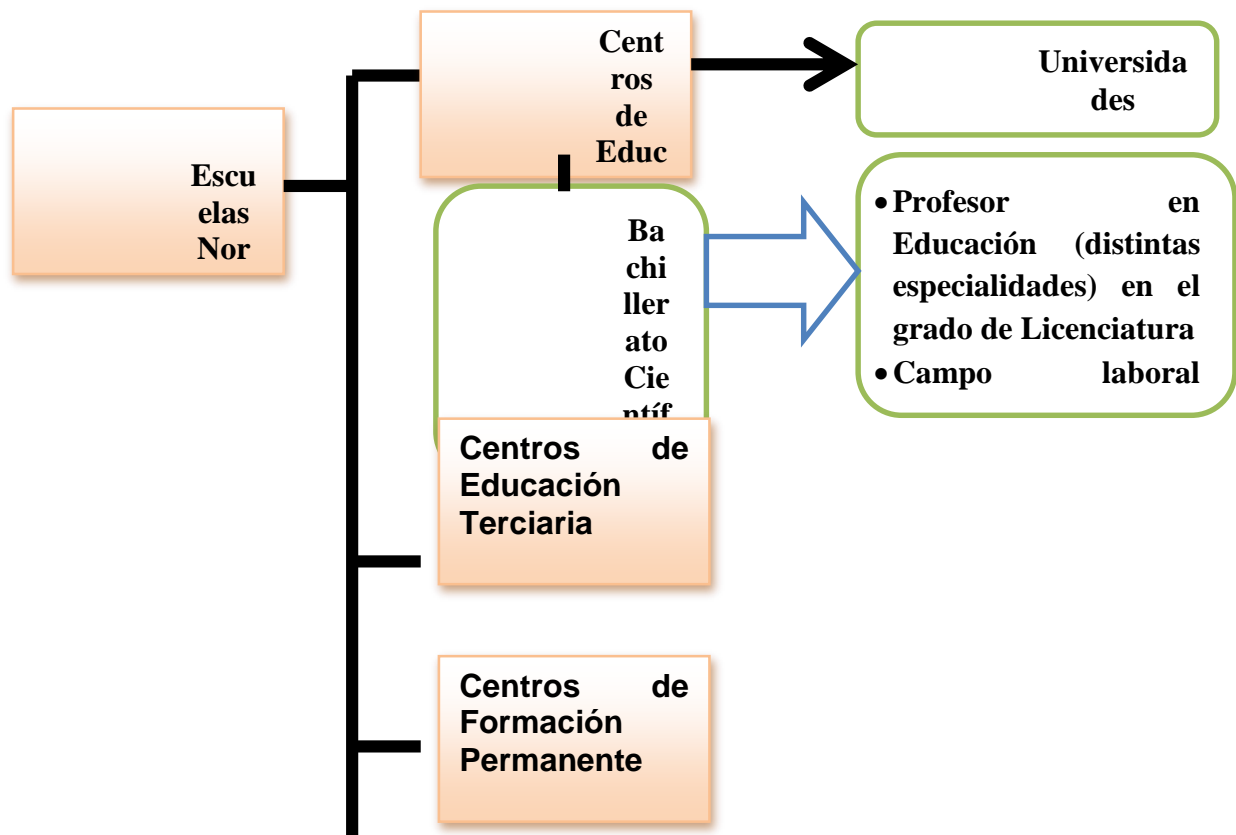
Escu elas Nor

Cent ros de Educ

Universida des

Ba chi ller ato Cie ntíf

• Profesor en Educación (distintas especialidades) en el grado de Licenciatura
• Campo laboral

Centros de Educación Terciaria

Centros de Formación Permanente